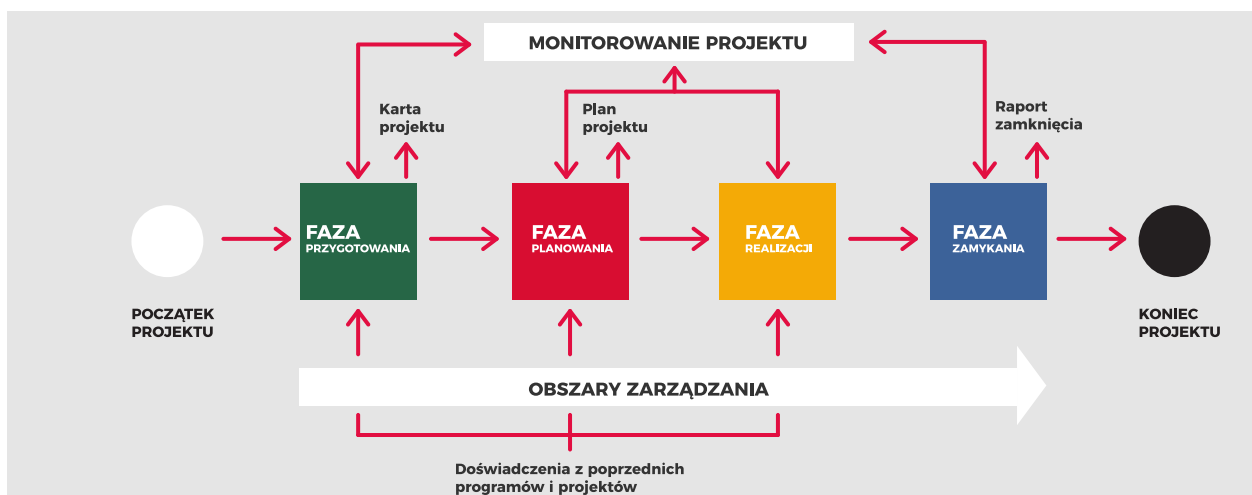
MONITOROWANIE PROJEKTU

Karta projektu

Plan projektu

Raport zamknięcia

POCZĄTEK PROJEKTU

FAZA PRZYGOTOWANIA

FAZA PLANOWANIA

FAZA REALIZACJI

FAZA ZAMYKANIA

KONIEC PROJEKTU

OBSZARY ZARZĄDZANIA

Doświadczenia z poprzednich programów i projektów